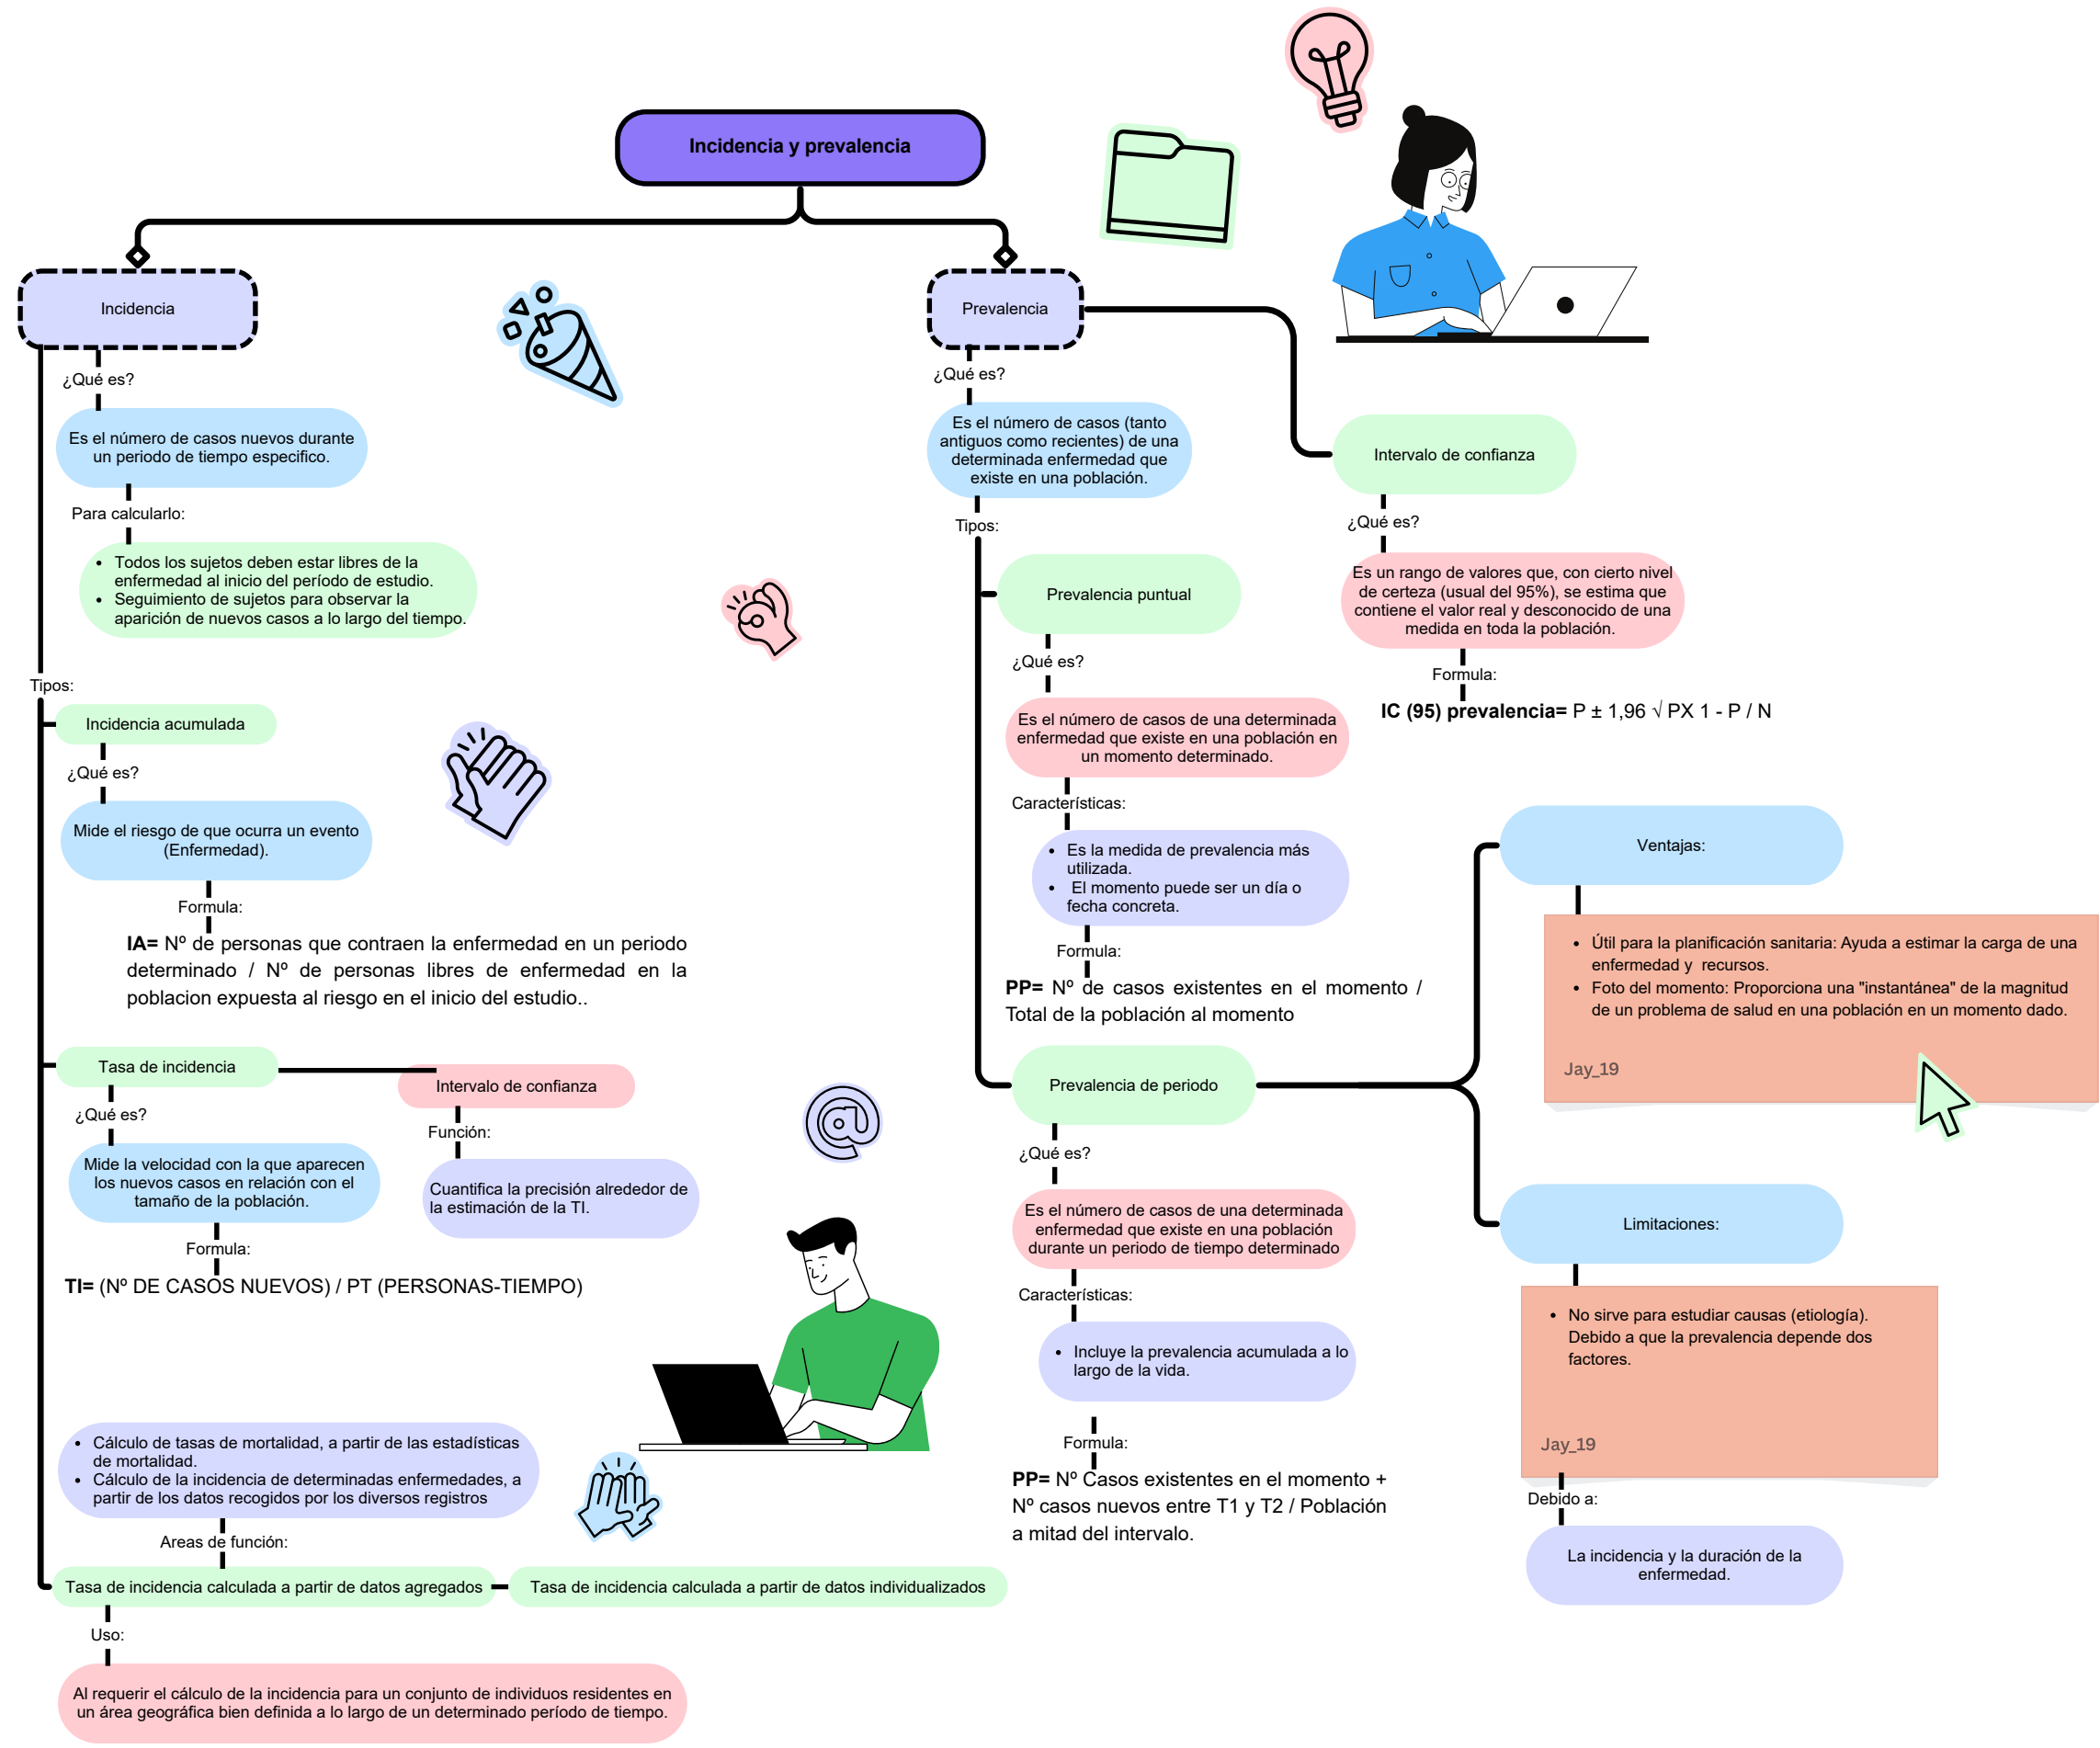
Incidencia y prevalencia

Incidencia

¿Qué es?

Es el número de casos nuevos durante un periodo de tiempo especifico.

Para calcularlo:

- Todos los sujetos deben estar libres de la enfermedad al inicio del período de estudio.
- Seguimiento de sujetos para observar la aparición de nuevos casos a lo largo del tiempo.

Tipos:

Incidencia acumulada

¿Qué es?

Mide el riesgo de que ocurra un evento (Enfermedad).

Formula:

**IA=** Nº de personas que contraen la enfermedad en un periodo determinado / Nº de personas libres de enfermedad en la poblacion expuesta al riesgo en el inicio del estudio..

Tasa de incidencia

¿Qué es?

Mide la velocidad con la que aparecen los nuevos casos en relación con el tamaño de la población.

Formula:

**TI=** (Nº DE CASOS NUEVOS) / PT (PERSONAS-TIEMPO)

Intervalo de confianza

Función:

Cuantifica la precisión alrededor de la estimación de la TI.

- Cálculo de tasas de mortalidad, a partir de las estadísticas de mortalidad.
- Cálculo de la incidencia de determinadas enfermedades, a partir de los datos recogidos por los diversos registros

Areas de función:

Tasa de incidencia calculada a partir de datos agregados

Tasa de incidencia calculada a partir de datos individualizados

Uso:

Al requerir el cálculo de la incidencia para un conjunto de individuos residentes en un área geográfica bien definida a lo largo de un determinado período de tiempo.

Prevalencia

¿Qué es?

Es el número de casos (tanto antiguos como recientes) de una determinada enfermedad que existe en una población.

Tipos:

Prevalencia puntual

¿Qué es?

Es el número de casos de una determinada enfermedad que existe en una población en un momento determinado.

Características:

- Es la medida de prevalencia más utilizada.
- El momento puede ser un día o fecha concreta.

Formula:

**PP=** Nº de casos existentes en el momento / Total de la población al momento

Prevalencia de periodo

¿Qué es?

Es el número de casos de una determinada enfermedad que existe en una población durante un periodo de tiempo determinado

Características:

- Incluye la prevalencia acumulada a lo largo de la vida.

Formula:

**PP=** Nº Casos existentes en el momento + Nº casos nuevos entre T1 y T2 / Población a mitad del intervalo.

Intervalo de confianza

¿Qué es?

Es un rango de valores que, con cierto nivel de certeza (usual del 95%), se estima que contiene el valor real y desconocido de una medida en toda la población.

Formula:

**IC (95) prevalencia=** P ± 1,96 √ PX 1 - P / N

Ventajas:

- Útil para la planificación sanitaria: Ayuda a estimar la carga de una enfermedad y recursos.
- Foto del momento: Proporciona una "instantánea" de la magnitud de un problema de salud en una población en un momento dado.

Jay_19

Limitaciones:

- No sirve para estudiar causas (etiología). Debido a que la prevalencia depende dos factores.

Jay_19

Debido a:

La incidencia y la duración de la enfermedad.